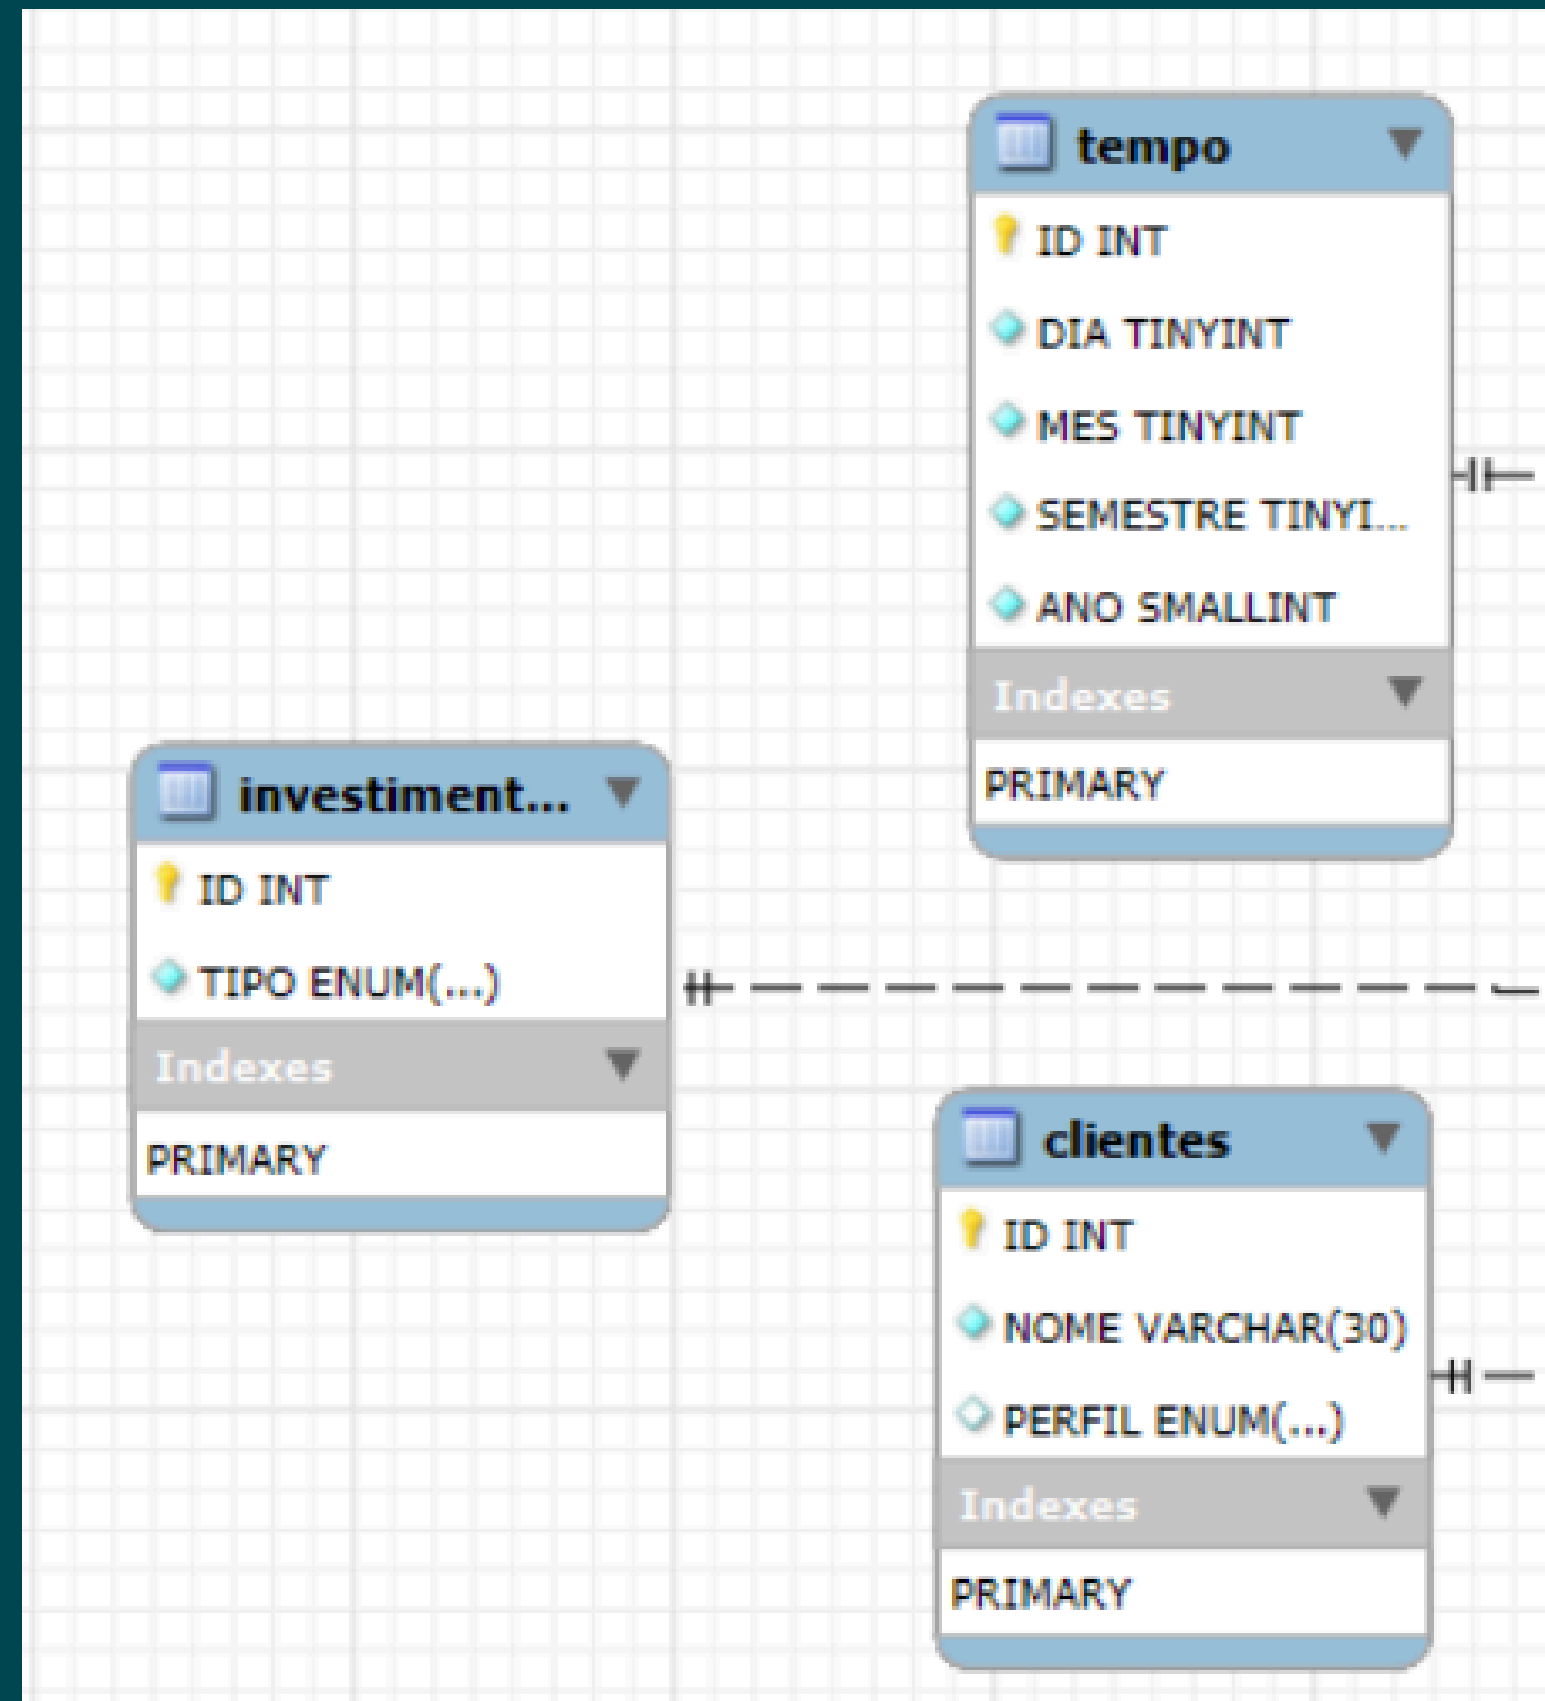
tempo
ID INT
DIA TINYINT
MES TINYINT
SEMESTRE TINYI...
ANO SMALLINT
Indexes
PRIMARY

investiment...
ID INT
TIPO ENUM(...)
Indexes
PRIMARY

clientes
ID INT
NOME VARCHAR(30)
PERFIL ENUM(...)
Indexes
PRIMARY